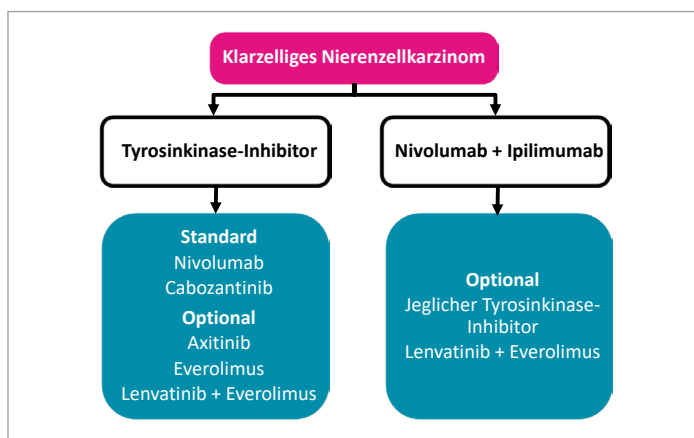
Klarzelliges Nierenzellkarzinom

Tyrosinkinase-Inhibitor

Nivolumab + Ipilimumab

Standard
Nivolumab
Cabozantinib
Optional
Axitinib
Everolimus
Lenvatinib + Everolimus

Optional
Jeglicher Tyrosinkinase-Inhibitor
Lenvatinib + Everolimus